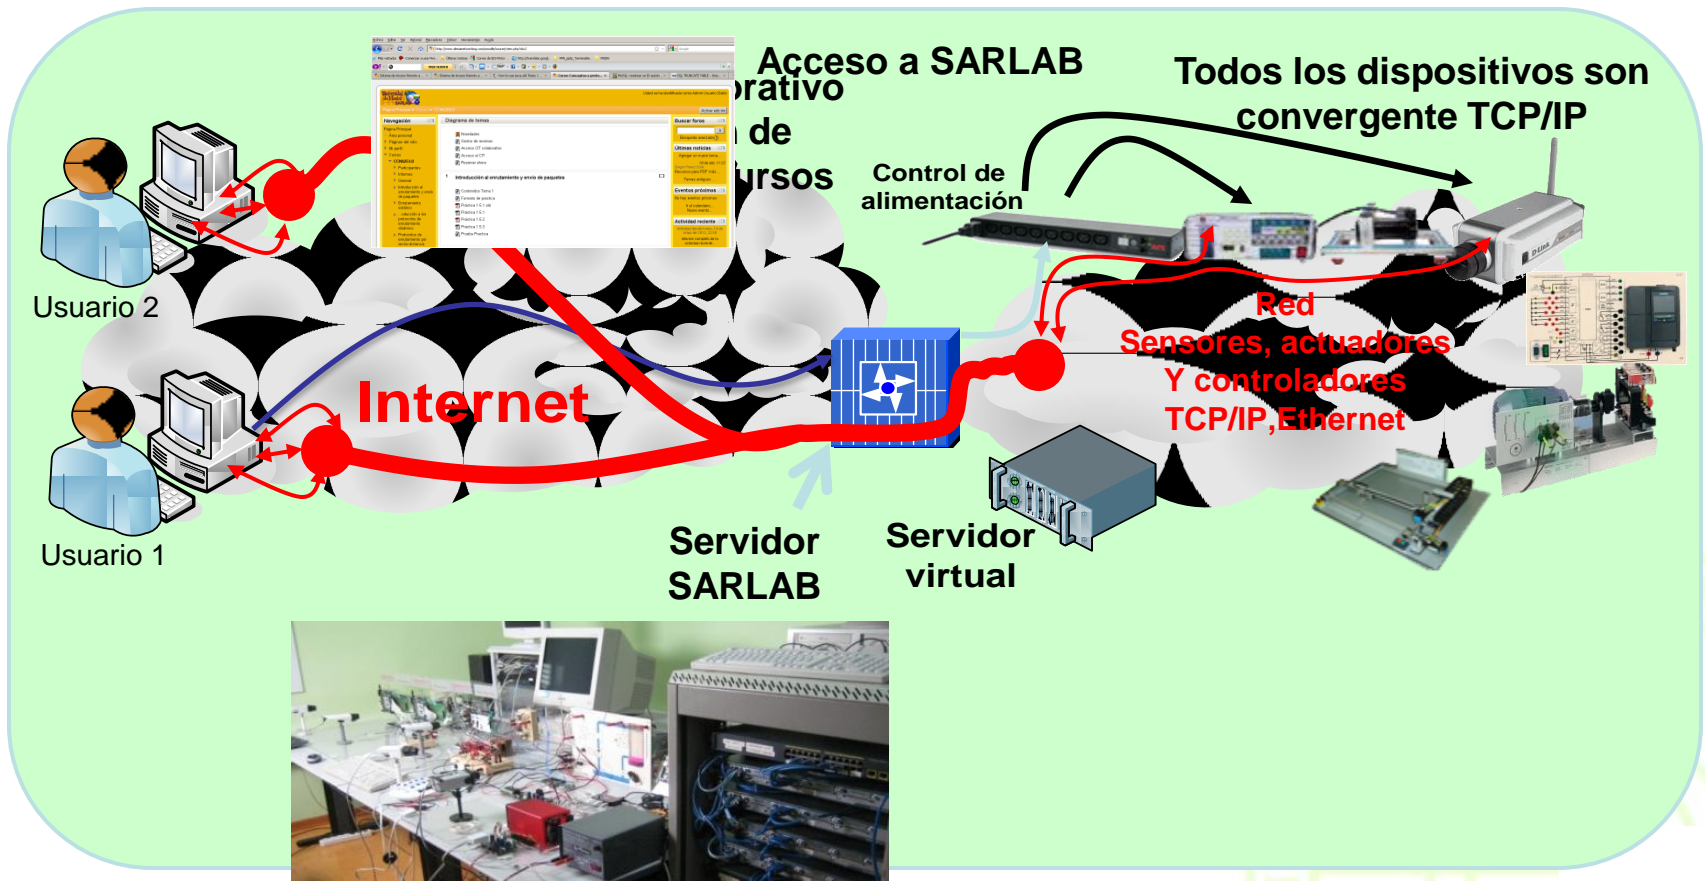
Acceso a SARLAB

rativo

de

ursos

Todos los dispositivos son convergente TCP/IP

Control de alimentación

Usuario 2

Usuario 1

Internet

Red Sensores, actuadores Y controladores TCP/IP,Ethernet

Servidor SARLAB

Servidor virtual